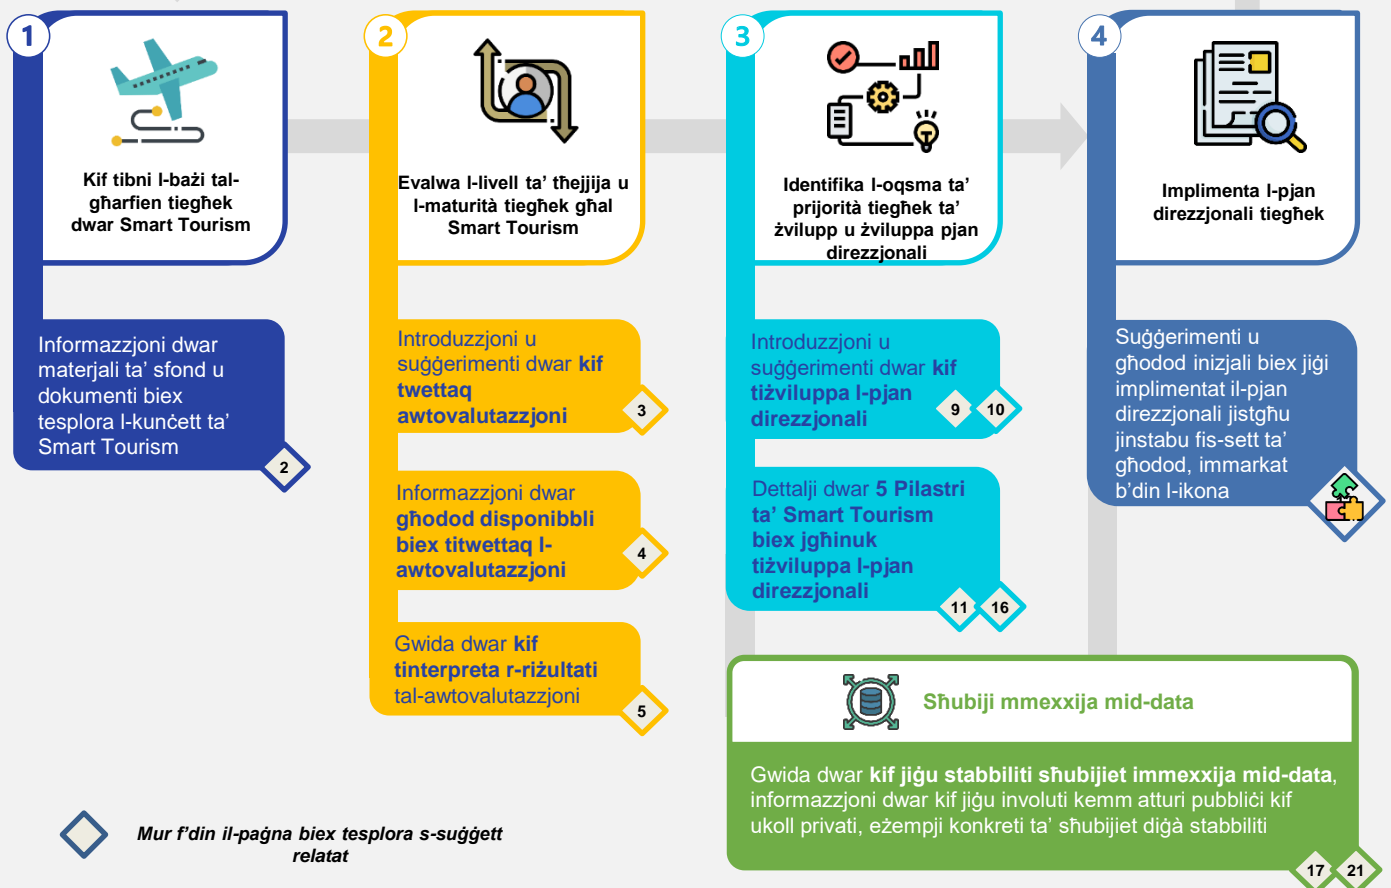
1

Kif tibni l-bażi talgħarfien tiegħek dwar Smart Tourism

Informazzjoni dwar materjali ta' sfond u dokumenti biex tesplora l-kunċett ta' Smart Tourism

2

2

Evalwa l-livell ta' tħejjija u l-maturità tiegħek għal Smart Tourism

Introduzzjoni u suġġerimenti dwar **kif twettaq awtovalutazzjoni**

3

Informazzjoni dwar **għodod disponibbli biex titwettaq l-awtovalutazzjoni**

4

Gwida dwar **kif tinterpreta r-riżultati** tal-awtovalutazzjoni

5

3

Identifika l-oqsma ta' prijorità tiegħek ta' żvilupp u żviluppa pjan direzzjonali

Introduzzjoni u suġġerimenti dwar **kif tiżviluppa l-pjan direzzjonali**

9 10

Dettalji dwar **5 Pilastri ta' Smart Tourism biex jgħinuk tiżviluppa l-pjan direzzjonali**

11 16

4

Implimenta l-pjan direzzjonali tiegħek

Suġġerimenti u għodod inizjali biex jiġi implimentat il-pjan direzzjonali jistgħu jinstabu fis-sett ta' għodod, immarkat b'din l-ikona

Sħubiji mmexxija mid-data

Gwida dwar **kif jiġu stabbiliti sħubijiet immexxija mid-data**, informazzjoni dwar kif jiġu involuti kemm atturi pubbliċi kif ukoll privati, eżempji konkreti ta' sħubijiet diġà stabbiliti

17 21

Mur f'din il-paġna biex tesplora s-suġġett relatat